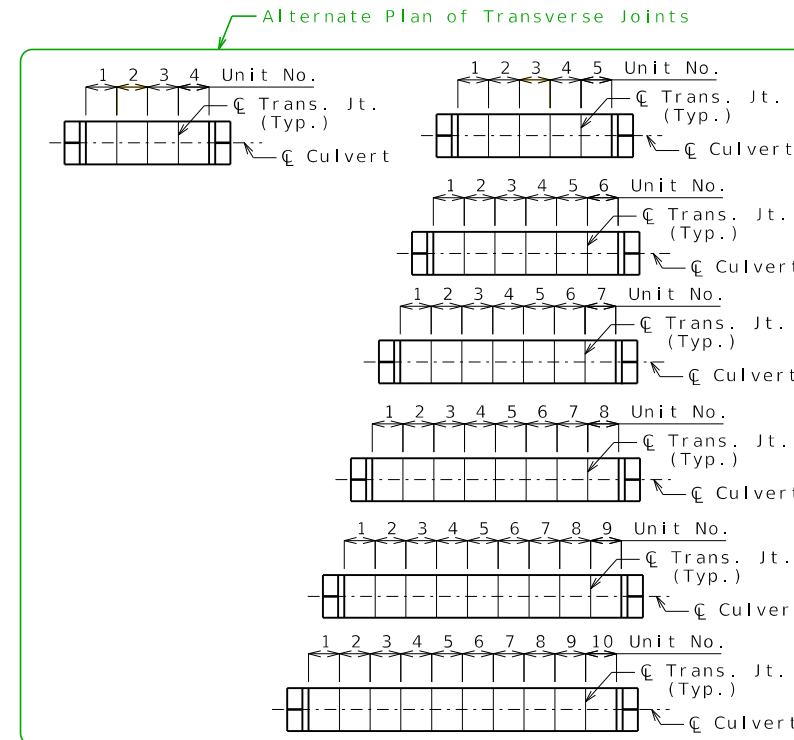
Alternate Plan of Transverse Joints

1 2 3 4 Unit No.
℄ Trans. Jt. (Typ.)
℄ Culvert

1 2 3 4 5 Unit No.
℄ Trans. Jt. (Typ.)
℄ Culvert

1 2 3 4 5 6 Unit No.
℄ Trans. Jt. (Typ.)
℄ Culvert

1 2 3 4 5 6 7 Unit No.
℄ Trans. Jt. (Typ.)
℄ Culvert

1 2 3 4 5 6 7 8 Unit No.
℄ Trans. Jt. (Typ.)
℄ Culvert

1 2 3 4 5 6 7 8 9 Unit No.
℄ Trans. Jt. (Typ.)
℄ Culver

1 2 3 4 5 6 7 8 9 10 Unit No.
℄ Trans. Jt. (Typ.)
℄ Culvert